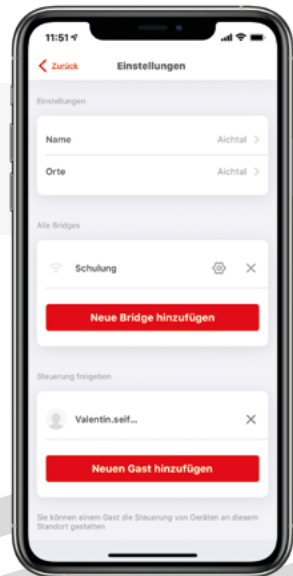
11:51

Zurück

Einstellungen

Einstellungen

Name

Aichtal

Orte

Aichtal

Alle Bridges

Schulung

Neue Bridge hinzufügen

Steuerung freigeben

Valentin.seif...

Neuen Gast hinzufügen

Sie können einem Gast die Steuerung von Geräten an diesem Standort gestatten